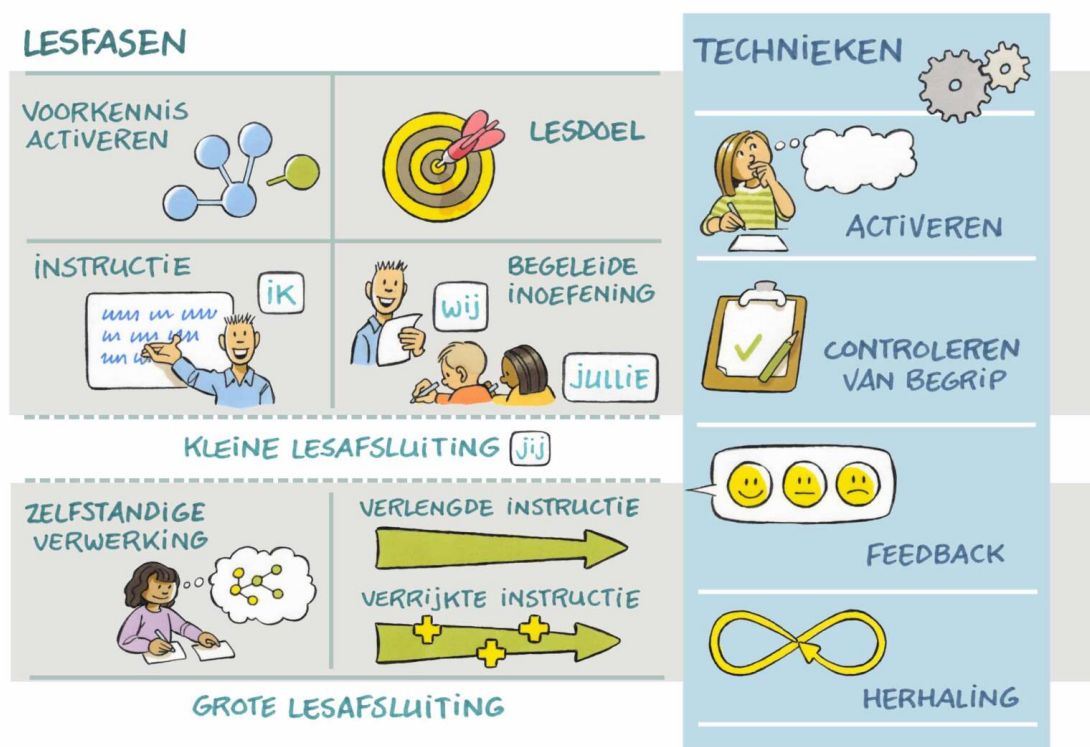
LESFASEN

VOORKENNIS ACTIVEREN

LESDOEL

INSTRUCTIE

IK

BEGELEIDE INOEFENING

WIJ

JULLIE

KLEINE LESAFSLUITING JIJ

ZELFSTANDIGE VERWERKING

VERLENGDE INSTRUCTIE

VERRIJKTE INSTRUCTIE

GROTE LESAFSLUITING

TECHNIEKEN

ACTIVEREN

CONTROLEREN VAN BEGRIP

FEEDBACK

HERHALING